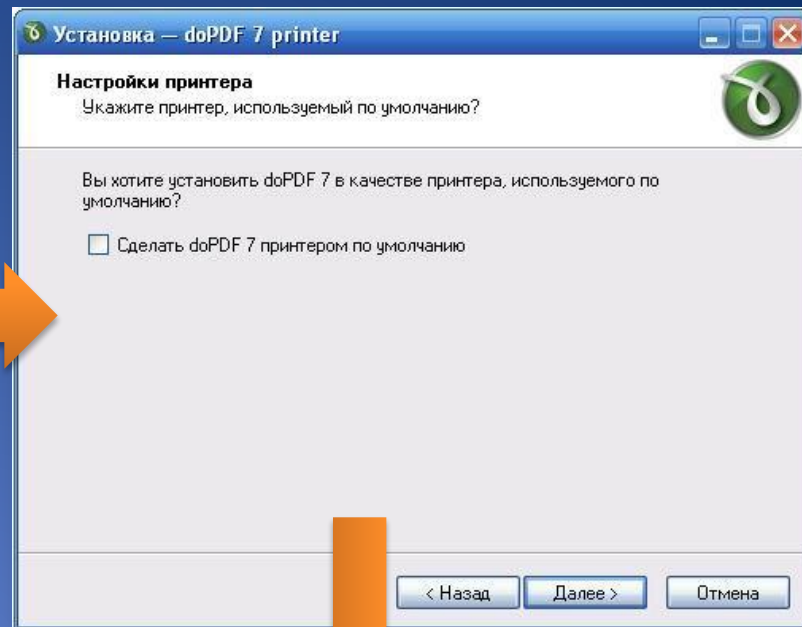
Установка — doPDF 7 printer

Настройки принтера
Укажите принтер, используемый по умолчанию?

Вы хотите установить doPDF 7 в качестве принтера, используемого по умолчанию?

Сделать doPDF 7 принтером по умолчанию

< Назад
Далее >
Отмена